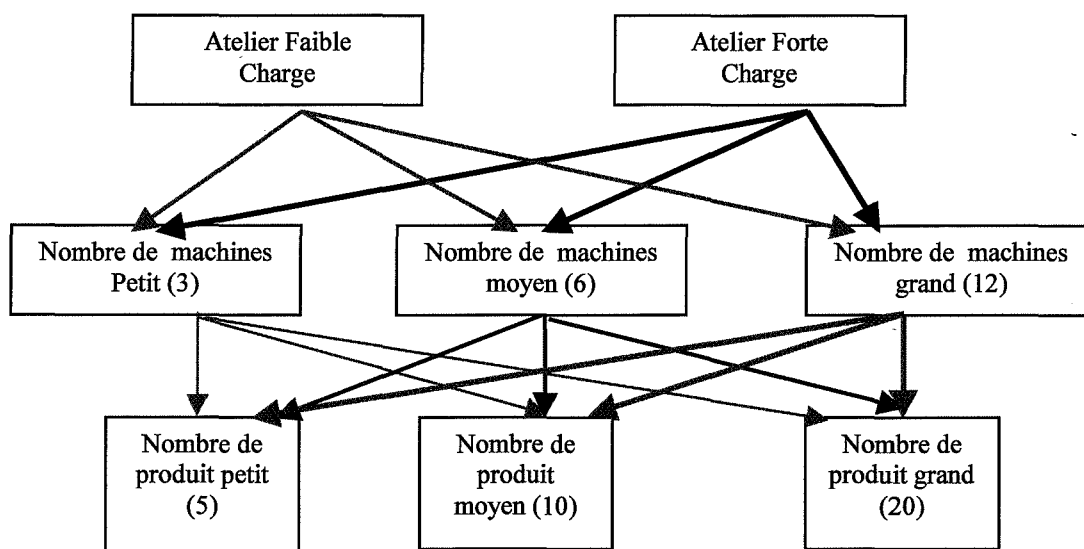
Atelier Faible Charge

Atelier Forte Charge

Nombre de machines Petit (3)

Nombre de machines moyen (6)

Nombre de machines grand (12)

Nombre de produit petit (5)

Nombre de produit moyen (10)

Nombre de produit grand (20)